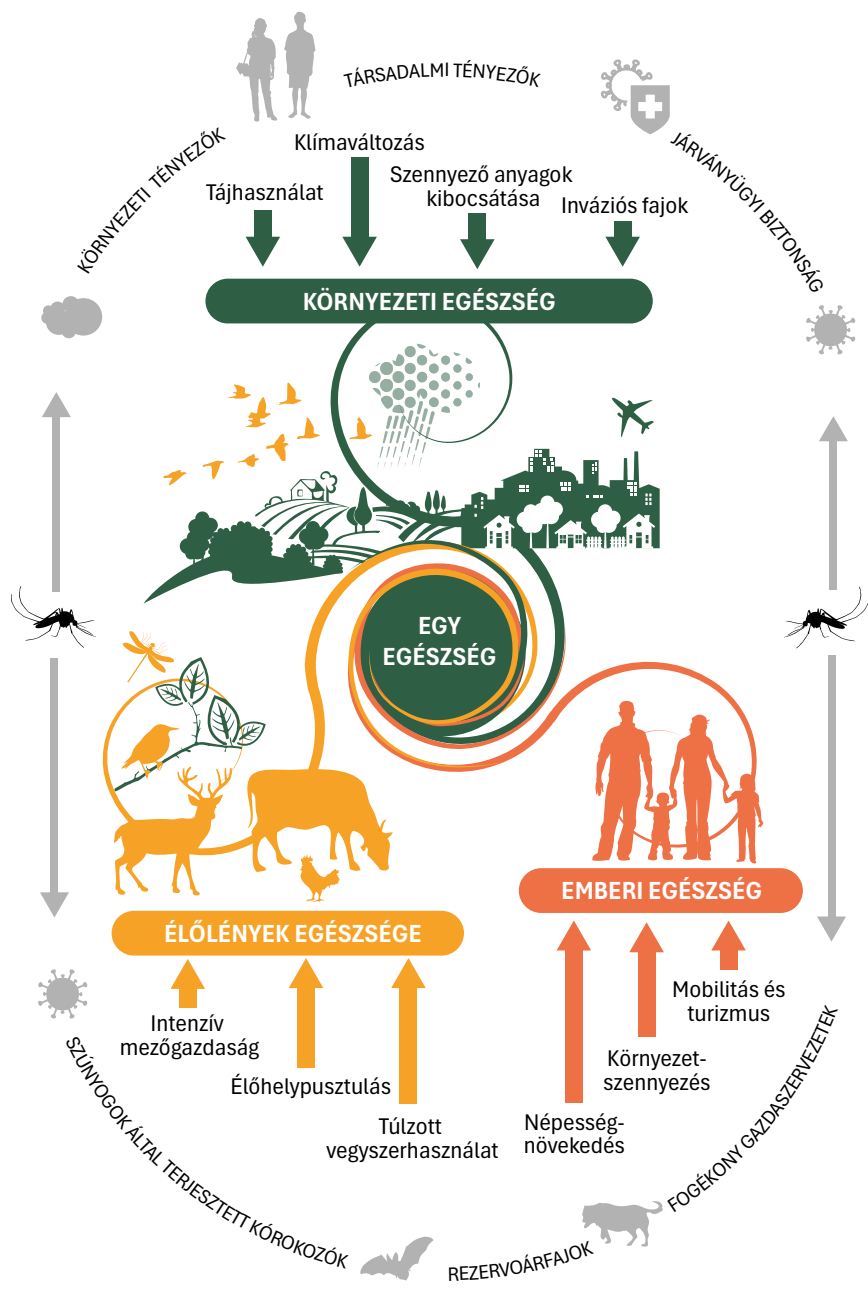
TÁRSADALMI TÉNYEZŐK

KÖRNYEZETI TÉNYEZŐK

JÁRVÁNYÜGYI BIZTONSÁG

Klímaváltozás

Tájhasználat

Szennyező anyagok kibocsátása

Inváziós fajok

KÖRNYEZETI EGÉSZSÉG

EGY EGÉSZSÉG

EMBERI EGÉSZSÉG

ÉLŐLÉNYEK EGÉSZSÉGE

Intenzív mezőgazdaság

Élőhelypusztulás

Túlzott vegyszerhasználat

Népesség-növekedés

Környezet-szennyezés

Mobilitás és turizmus

SZÚNYOGOK ÁLTAL TERJESZTETT KÓROKOZÓK

REZERVOÁRFAJOK

FOGÉKONY GAZDASZERVEZETEK